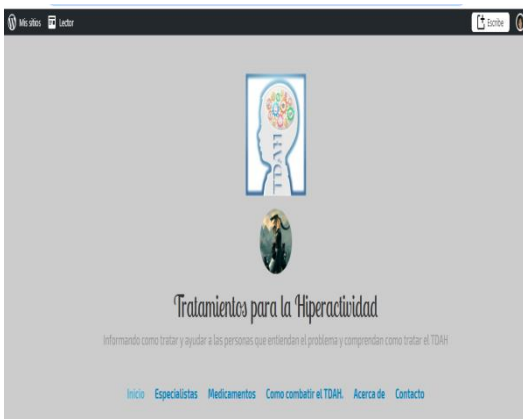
Mis sitios Lector

Escribe

TDAH

Tratamientos para la Hiperactividad

Informando como tratar y ayudar a las personas que entiendan el problema y comprendan como tratar el TDAH

Inicio Especialistas Medicamentos Como combatir el TDAH. Acerca de Contacto